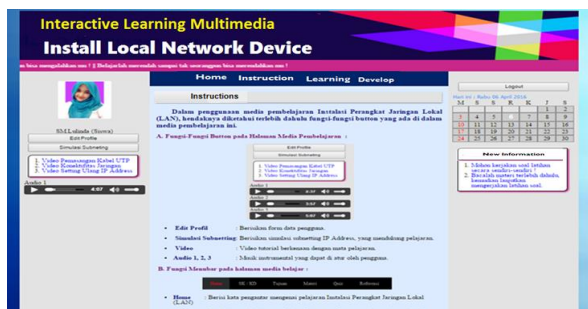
Interactive Learning Multimedia

Install Local Network Device

an bisa mengerjakan soal ? | Belajarlah menemukan sesuatu tak seorangpun bisa menemukannya soa ?

Home Instruction Learning Develop

Logout

SM.Lulinda (Siswa)

Edit Profile

Simulasi Subnetting

1. Video Pemasangan Kabel UTP
2. Video Konektivitas Jaringan
3. Video Setting Using IP Address

Audio 1

4:07

Instructions

Dalam penggunaan media pembelajaran Instalasi Perangkat Jaringan Lokal (LAN), hendaknya diketahui terlebih dahulu fungsi-fungsi button yang ada di dalam media pembelajaran ini.

A. Fungsi-Fungsi Button pada Halaman Media Pembelajaran :

Edit Profile

Simulasi Subnetting

1. Video Pemasangan Kabel UTP
2. Video Konektivitas Jaringan
3. Video Setting Using IP Address

Audio 1

Audio 2

Audio 3

- Edit Profil : Berisikan form data pengguna.
- Simulasi Subnetting : Berisikan simulasi subnetting IP Address, yang membahas pelajaran.
- Video : Video tutorial berkenaan dengan mata pelajaran.
- Audio 1, 2, 3 : Musik instrumental yang dapat di stre oleh pengguna.

B. Fungsi Menubar pada halaman media belajar :

Home SK / KD Tujuan Materi Quiz Referensi

- Home : Berisi kata pengantar mengenai pelajaran Instalasi Perangkat Jaringan Lokal (LAN)

Maret ke - Rabu 06 April 2016

| M | S | S | R | K | J | S |
|---|---|---|---|---|---|---|
| | | | | | 1 | 2 |
| 3 | 4 | 5 | 6 | 7 | 8 | 9 |
| 10 | 11 | 12 | 13 | 14 | 15 | 16 |
| 17 | 18 | 19 | 20 | 21 | 22 | 23 |
| 24 | 25 | 26 | 27 | 28 | 29 | 30 |

New Information

1. Silakan kerjakan soal latihan secara sendiri-sendiri
2. Bacalah materi terlebih dahulu, kemudian lanjutkan mengerjakan latihan soal.